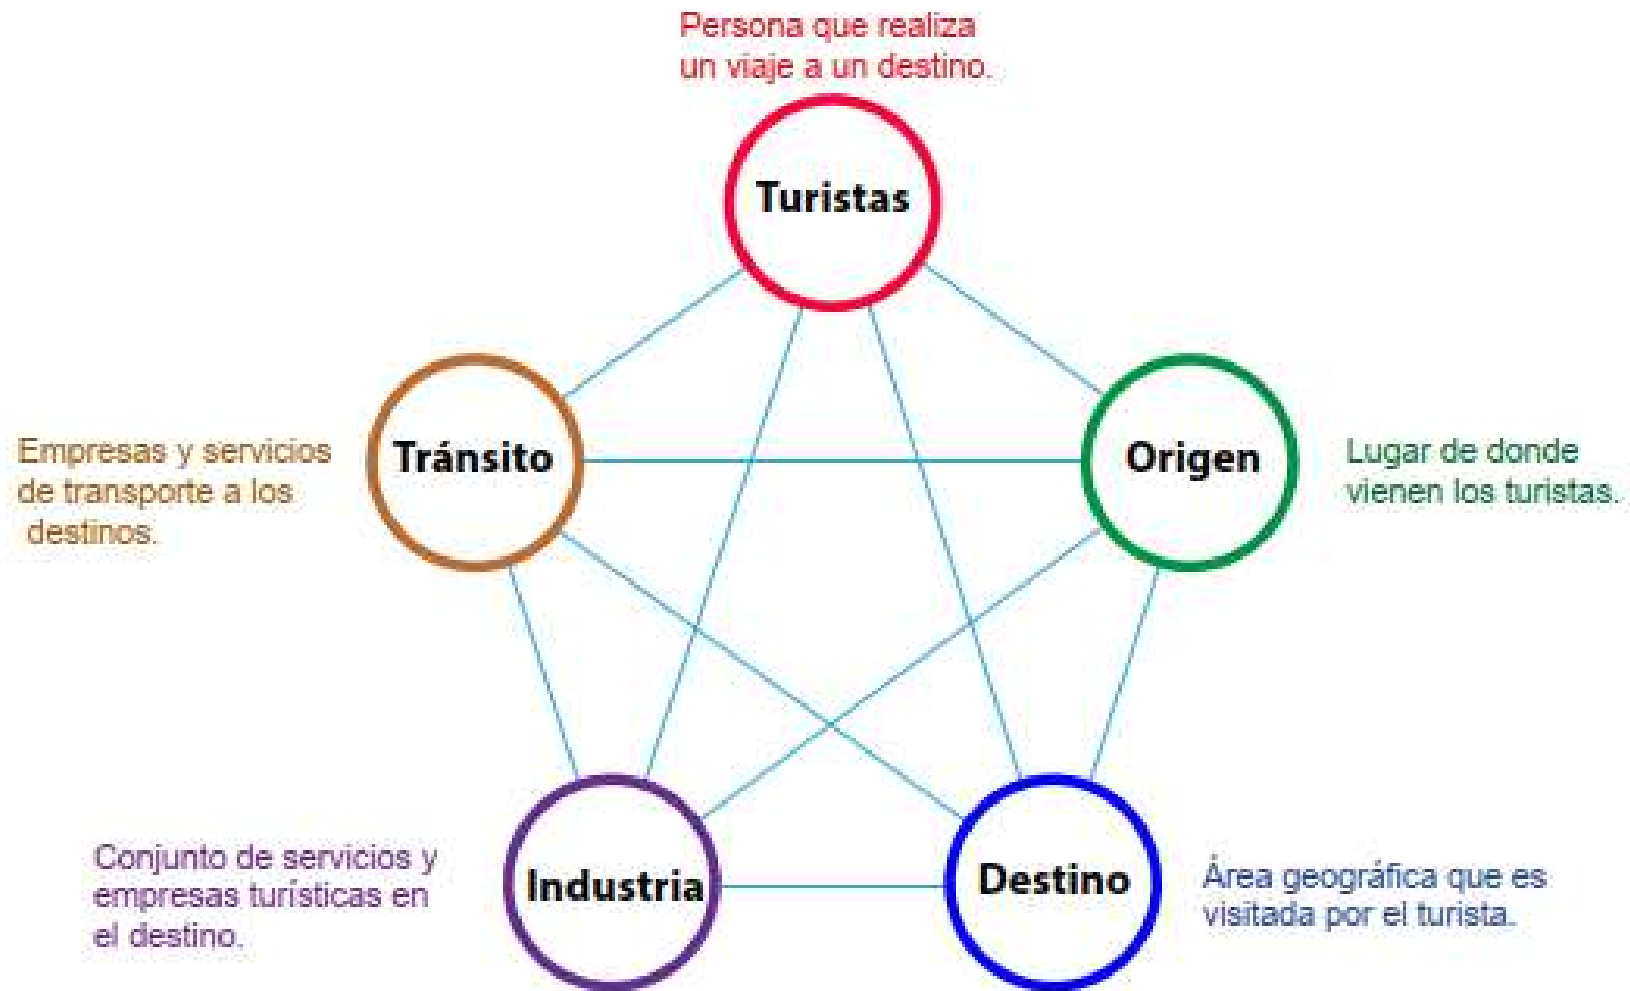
Persona que realiza un viaje a un destino.

Turistas

Empresas y servicios de transporte a los destinos.

Tránsito

Origen

Lugar de donde vienen los turistas.

Conjunto de servicios y empresas turísticas en el destino.

Industria

Destino

Área geográfica que es visitada por el turista.